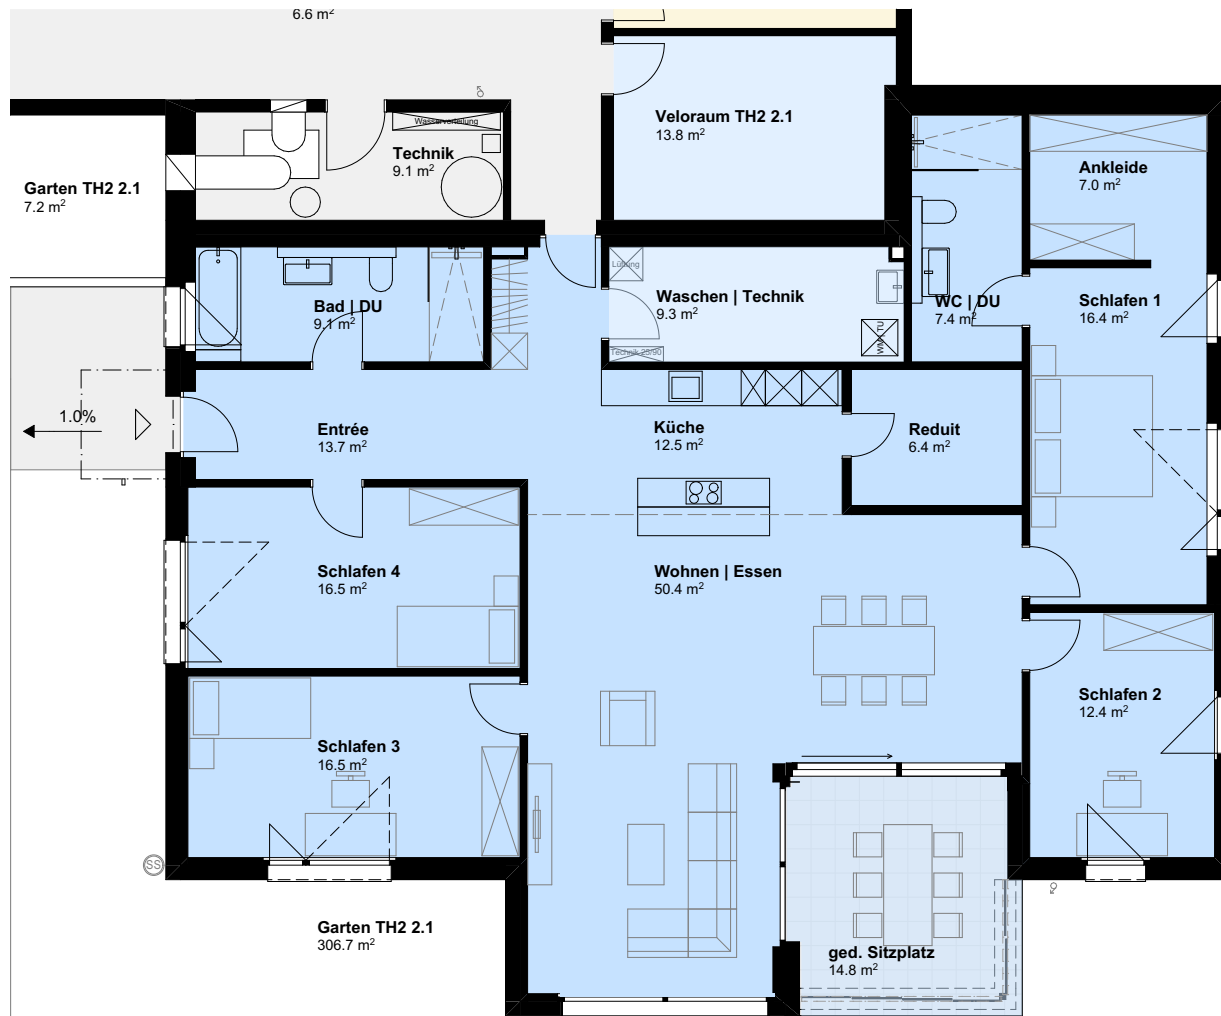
6.6 m$^2$

Veloraum TH2 2.1
13.8 m$^2$

Wasserverteilung

Technik
9.1 m$^2$

Garten TH2 2.1
7.2 m$^2$

Ankleide
7.0 m$^2$

Lüftung

Bad | DU
9.1 m$^2$

Waschen | Technik
9.3 m$^2$

WC | DU
7.4 m$^2$

Schlafen 1
16.4 m$^2$

WM/TU

Technik 25/90

1.0%

Entrée
13.7 m$^2$

Küche
12.5 m$^2$

Reduit
6.4 m$^2$

Schlafen 4
16.5 m$^2$

Wohnen | Essen
50.4 m$^2$

Schlafen 2
12.4 m$^2$

Schlafen 3
16.5 m$^2$

SS

Garten TH2 2.1
306.7 m$^2$

ged. Sitzplatz
14.8 m$^2$